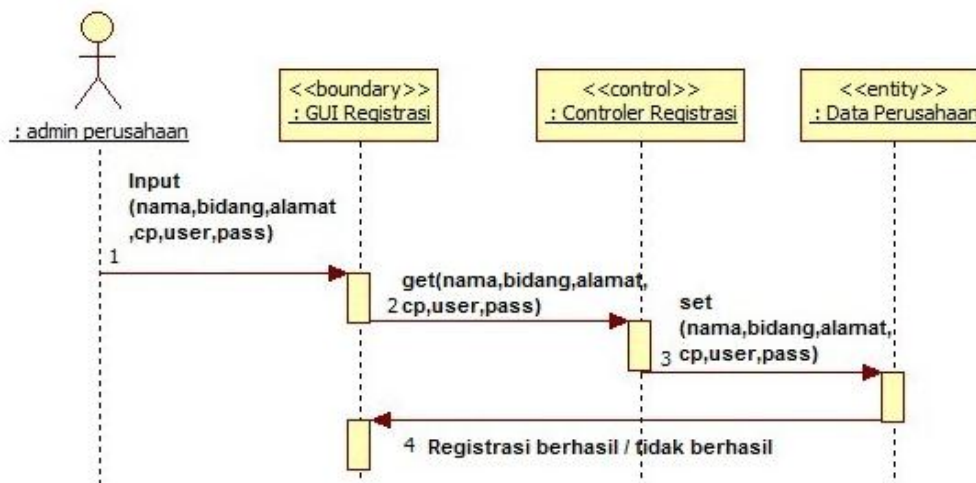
: admin perusahaan

<<boundary>>
: GUI Registrasi

<<control>>
: Controler Registrasi

<<entity>>
: Data Perusahaan

Input (nama,bidang,alamat ,cp,user,pass)

1

get(nama,bidang,alamat,
2 cp,user,pass)

set (nama,bidang,alamat,
3 cp,user,pass)

4 Registrasi berhasil / tidak berhasil